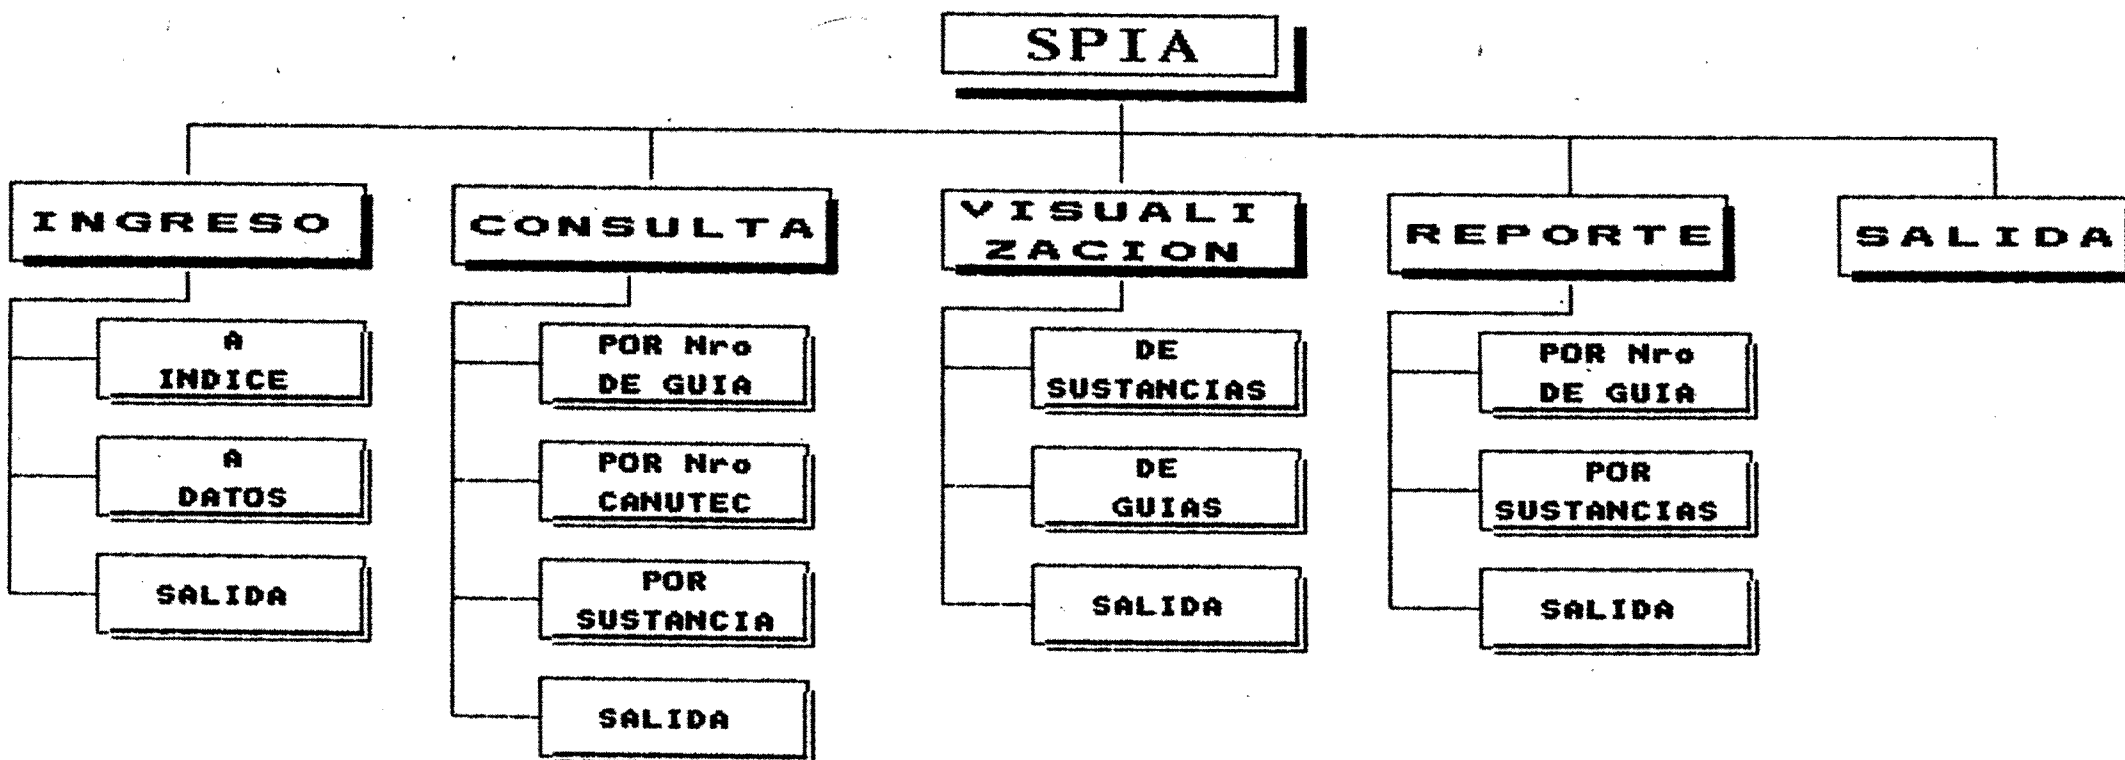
SPIA

INGRESO

A INDICE

A DATOS

SALIDA

CONSULTA

POR Nro DE GUIA

POR Nro CANUTEC

POR SUSTANCIA

SALIDA

VISUALI ZACION

DE SUSTANCIAS

DE GUIAS

SALIDA

REPORTE

POR Nro DE GUIA

POR SUSTANCIAS

SALIDA

SALIDA